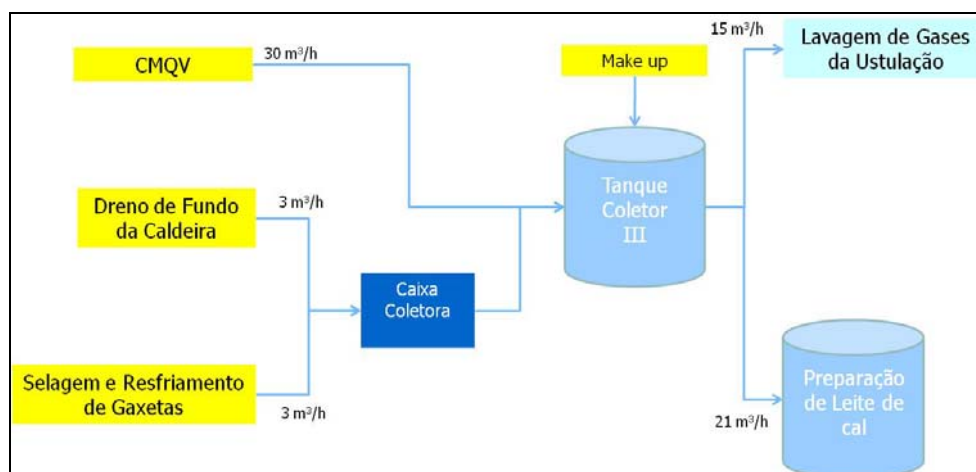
CMQV

30 m³/h

Make up

15 m³/h

Lavagem de Gases da Ustulação

Dreno de Fundo da Caldeira

3 m³/h

Tanque Coletor III

Caixa Coletora

Selagem e Resfriamento de Gaxetas

3 m³/h

Preparação de Leite de cal

21 m³/h